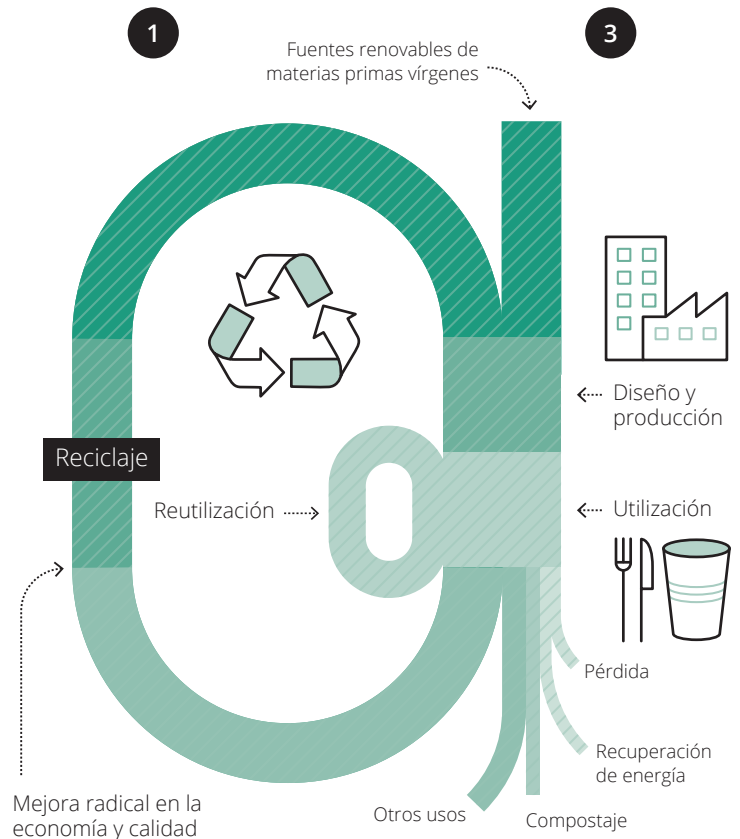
1

3

Fuentes renovables de materias primas vírgenes

Diseño y producción

Reciclaje

Reutilización

Utilización

Pérdida

Recuperación de energía

Mejora radical en la economía y calidad

Otros usos

Compostaje